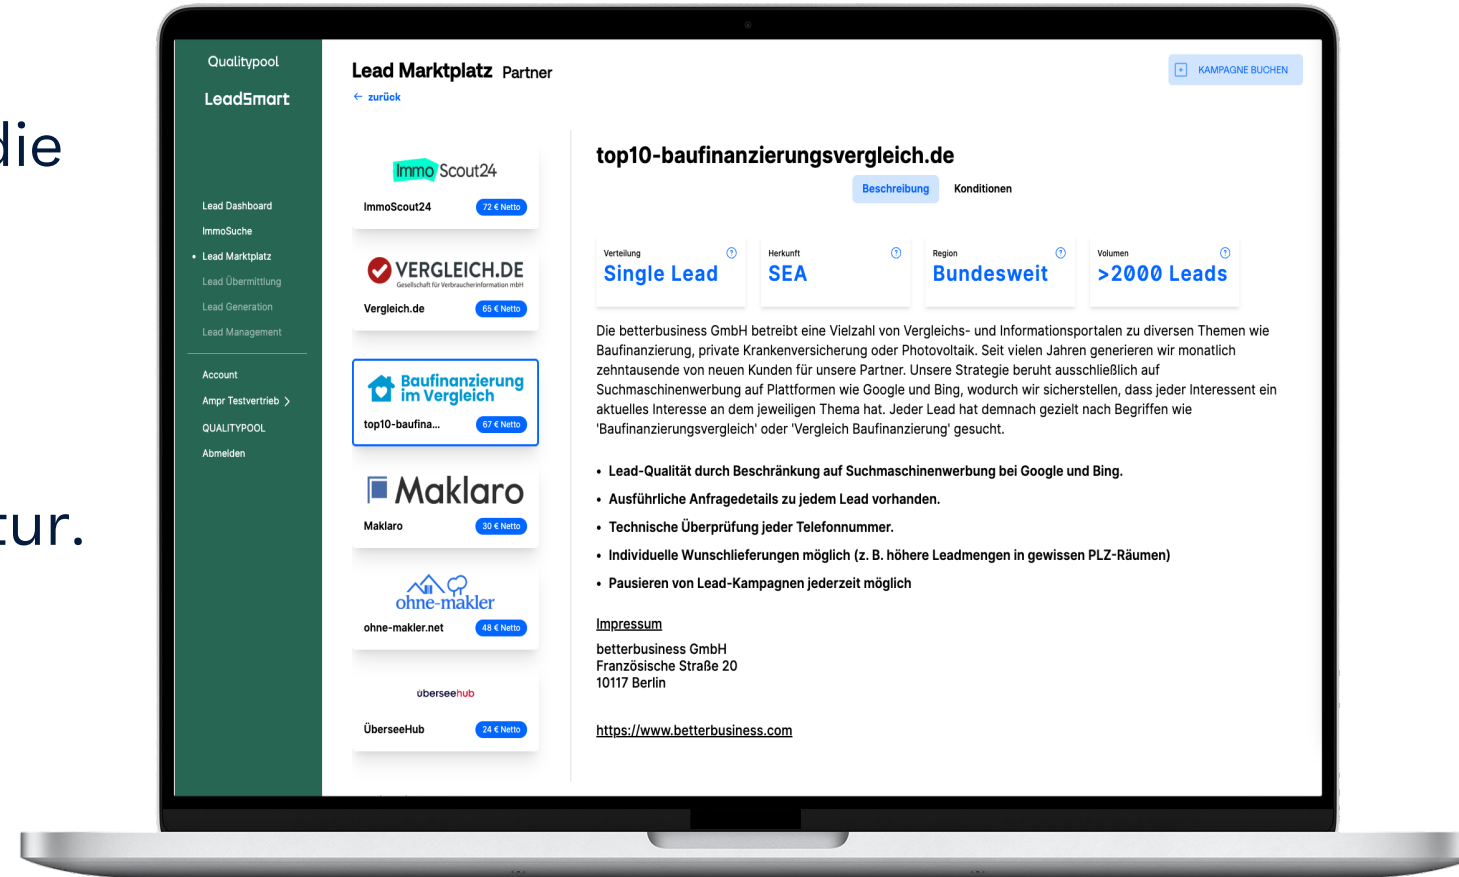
die

tur.

Qualitypool
LeadSmart

Lead Dashboard
ImmoSuche
Lead Marktplatz
Lead Übermittlung
Lead Generation
Lead Management

Account
Ampr Testvertrieb >
QUALITYPOOL
Abmelden

Lead Marktplatz Partner
← zurück

KAMPAGNE BUCHEN

ImmoScout24
ImmoScout24 72 € Netto

VERGLEICH.DE
Gesellschaft für Verbraucherinformation mbH
Vergleich.de 65 € Netto

Baufinanzierung im Vergleich
top10-baufina... 67 € Netto

Maklaro
Maklaro 30 € Netto

ohne-makler
ohne-makler.net 48 € Netto

überseehub
ÜberseeHub 24 € Netto

top10-baufinanzierungsvergleich.de

Beschreibung Konditionen

| Verteilung | Herkunft | Region | Volumen |
|---|---|---|---|
| Single Lead | SEA | Bundesweit | >2000 Leads |

Die betterbusiness GmbH betreibt eine Vielzahl von Vergleichs- und Informationsportalen zu diversen Themen wie Baufinanzierung, private Krankenversicherung oder Photovoltaik. Seit vielen Jahren generieren wir monatlich zehntausende von neuen Kunden für unsere Partner. Unsere Strategie beruht ausschließlich auf Suchmaschinenwerbung auf Plattformen wie Google und Bing, wodurch wir sicherstellen, dass jeder Interessent ein aktuelles Interesse an dem jeweiligen Thema hat. Jeder Lead hat demnach gezielt nach Begriffen wie 'Baufinanzierungsvergleich' oder 'Vergleich Baufinanzierung' gesucht.

• Lead-Qualität durch Beschränkung auf Suchmaschinenwerbung bei Google und Bing.
• Ausführliche Anfragedetails zu jedem Lead vorhanden.
• Technische Überprüfung jeder Telefonnummer.
• Individuelle Wunschlieferungen möglich (z. B. höhere Leadmengen in gewissen PLZ-Räumen)
• Pausieren von Lead-Kampagnen jederzeit möglich

Impressum

betterbusiness GmbH
Französische Straße 20
10117 Berlin

https://www.betterbusiness.com